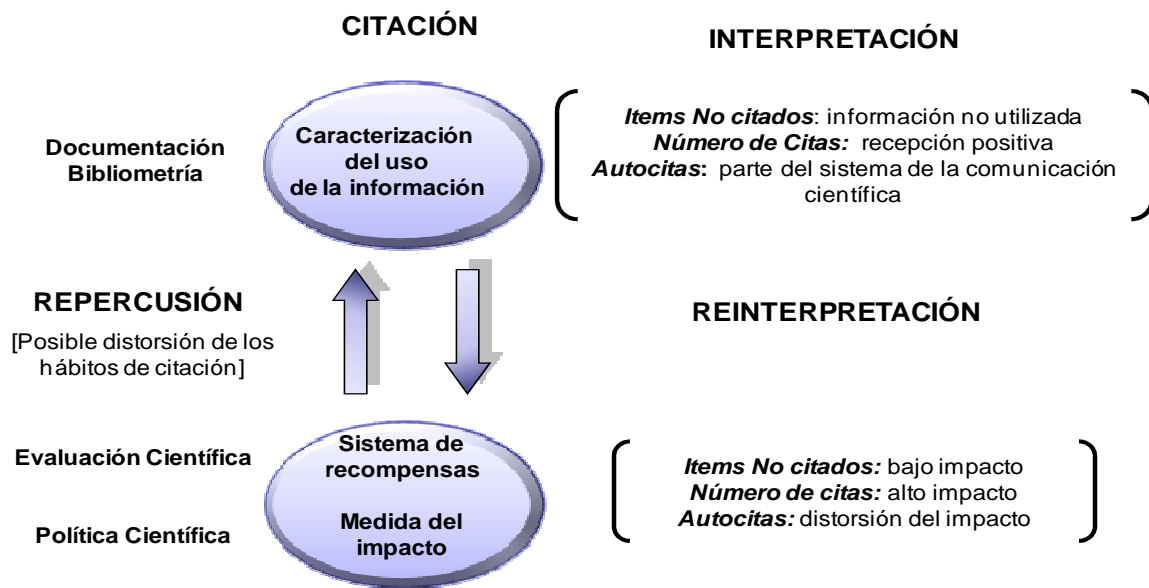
CITACIÓN

INTERPRETACIÓN

Documentación
Bibliometría

Caracterización del uso de la información

**Items No citados**: información no utilizada
**Número de Citas:** recepción positiva
**Autocitas:** parte del sistema de la comunicación científica

REPERCUSIÓN

[Posible distorsión de los hábitos de citación]

REINTERPRETACIÓN

Evaluación Científica

Política Científica

Sistema de recompensas

Medida del impacto

**Items No citados:** bajo impacto
**Número de citas:** alto impacto
**Autocitas:** distorsión del impacto